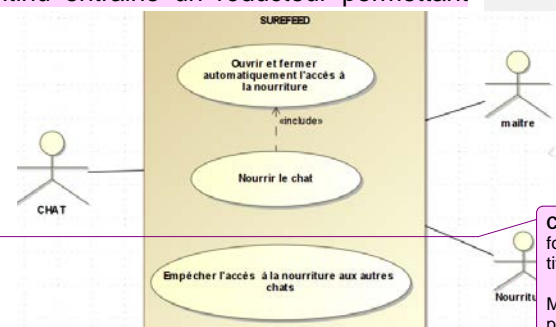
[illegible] entraîne un réducteur permettant

SUREFEED

Ouvrir et fermer automatiquement l'accès à la nourriture

«include»

Nourrir le chat

CHAT

maître

Empêcher l'accès à la nourriture aux autres chats

Nourritu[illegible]

C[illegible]
fo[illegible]
ti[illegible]

M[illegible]
p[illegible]